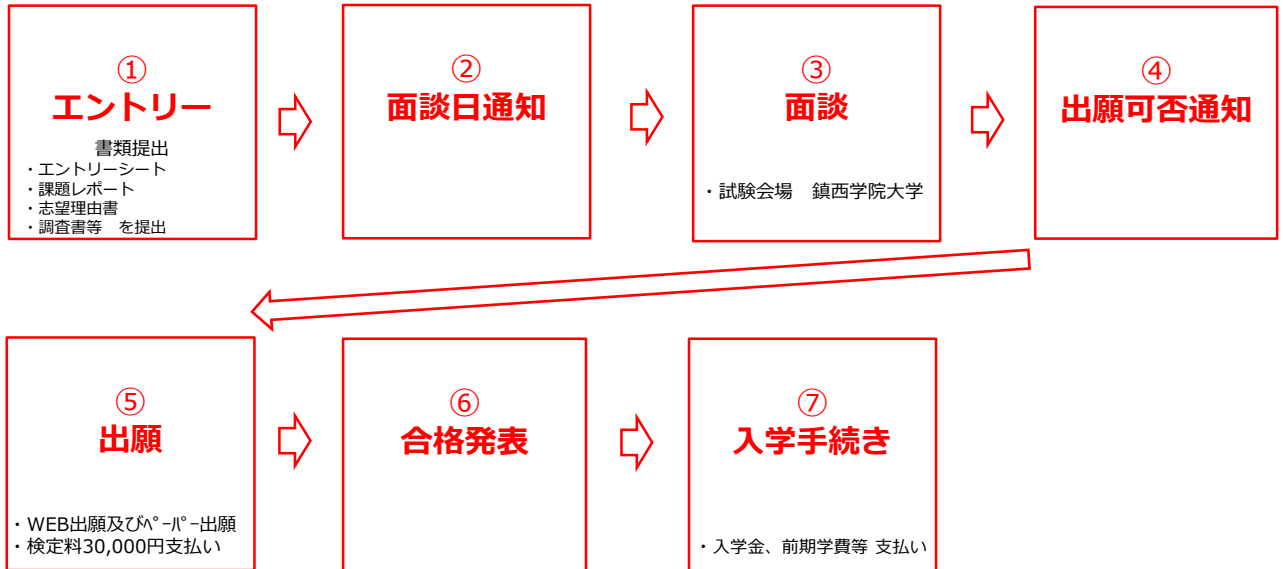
①
エントリー
書類提出
・エントリーシート
・課題レポート
・志望理由書
・調査書等　を提出

②
面談日通知

③
面談
・試験会場　鎮西学院大学

④
出願可否通知

⑤
出願
・WEB出願及びﾍﾟｰﾊﾟｰ出願
・検定料30,000円支払い

⑥
合格発表

⑦
入学手続き
・入学金、前期学費等 支払い